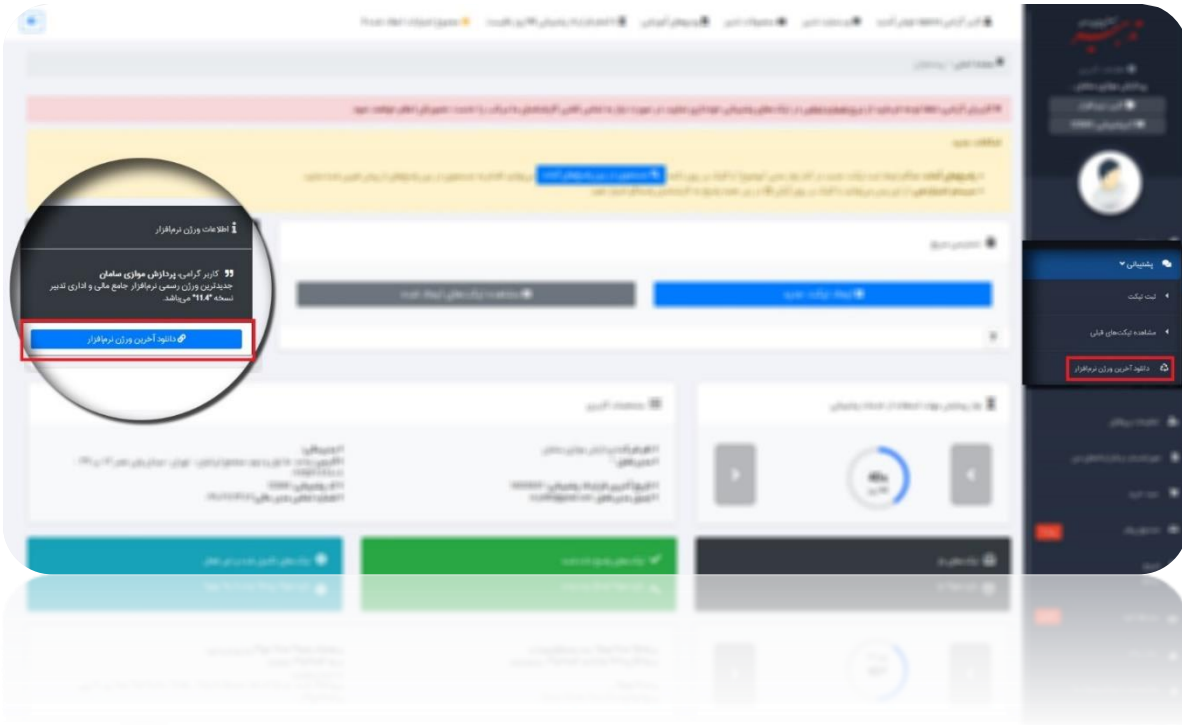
اطلاعات ورژن نرم‌افزار

کاربر گرامی، پردازش موازی سامان
جدیدترین ورژن رسمی نرم‌افزار جامع مالی و اداری تدبیر نسخه "11.4" می‌باشد.

دانلود آخرین ورژن نرم‌افزار

پشتیبانی

ثبت تیکت

مشاهده تیکت‌های قبلی

دانلود آخرین ورژن نرم‌افزار

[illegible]